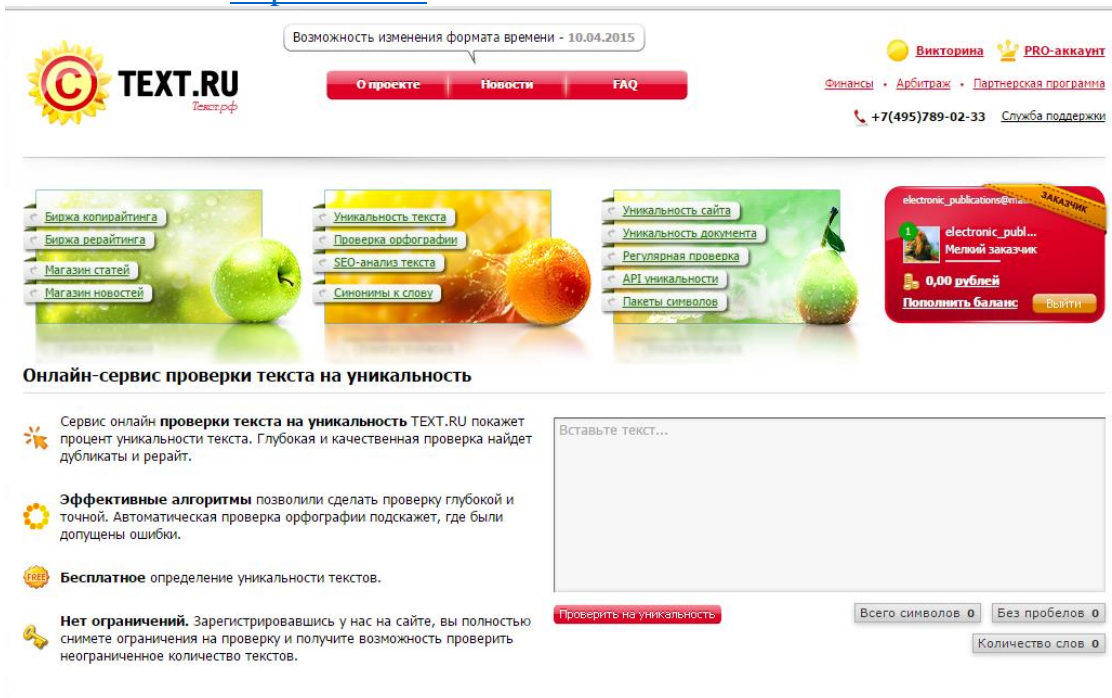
Возможность изменения формата времени - 10.04.2015

TEXT.RU
Текст.рф

О проекте | Новости | FAQ

Викторина • PRO-аккаунт

Финансы • Арбитраж • Партнерская программа

+7(495)789-02-33 Служба поддержки

Биржа копирайтинга
Биржа рерайтинга
Магазин статей
Магазин новостей

Уникальность текста
Проверка орфографии
SEO-анализ текста
Синонимы к слову

Уникальность сайта
Уникальность документа
Регулярная проверка
API уникальности
Пакеты символов

electronic_publications@ma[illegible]
ЗАКАЗЧИК
1
electronic_publ...
Мелкий заказчик
0,00 рублей
Пополнить баланс
Выйти

Онлайн-сервис проверки текста на уникальность

Сервис онлайн проверки текста на уникальность TEXT.RU покажет процент уникальности текста. Глубокая и качественная проверка найдет дубликаты и рерайт.

Эффективные алгоритмы позволили сделать проверку глубокой и точной. Автоматическая проверка орфографии подскажет, где были допущены ошибки.

FREE
Бесплатное определение уникальности текстов.

Нет ограничений. Зарегистрировавшись у нас на сайте, вы полностью снимете ограничения на проверку и получите возможность проверить неограниченное количество текстов.

Вставьте текст...

Проверить на уникальность

Всего символов 0
Без пробелов 0
Количество слов 0